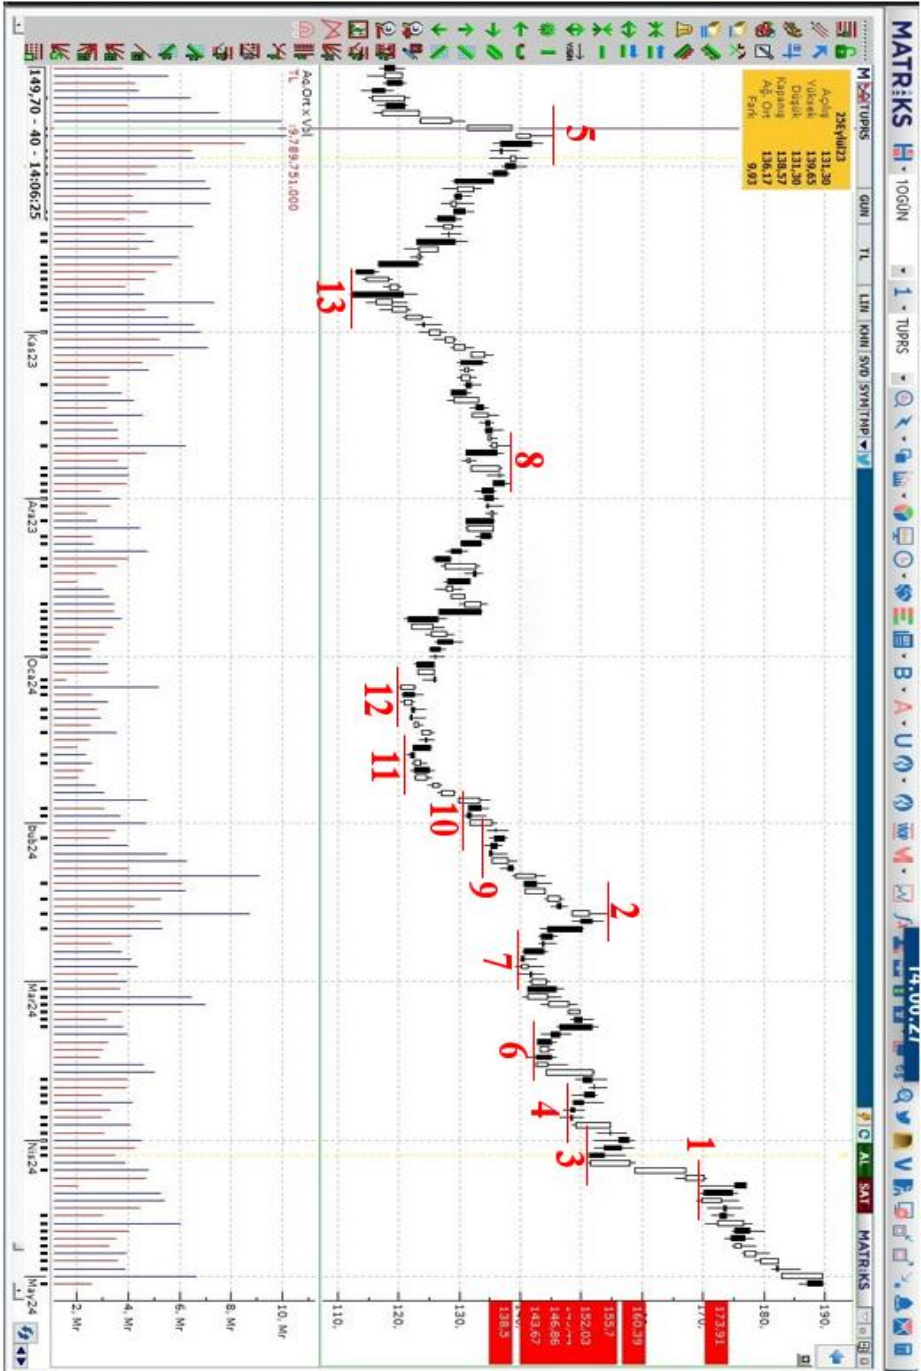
MATRiKS
1GÜN
1 TUPRS
14:06:27

TUPRS
GÜN
TL
LIN
KHN
SVD
SYM
TMP

25Eylül23
Açılış 131.30
Yüksek 139.65
Düşük 131.30
Kapanış 138.57
Ağ. Ort 136.17
Farkı 9.93

Ag.Ort.x Vol
TL 19.789.751.000

5
13
8
12
11
10
9
2
7
6
4
3
1

AL
SAT
MATRIKS

190.
180.
173.91
170.
160.39
155.7
152.03
146.86
143.67
138.5
130.
120.
110.

10. Mr
8. Mr
6. Mr
4. Mr
2. Mr

Kas23
Ara23
Oca24
Şub24
Mar24
Nis24
May24

149.70 - 40 - 14:06:25